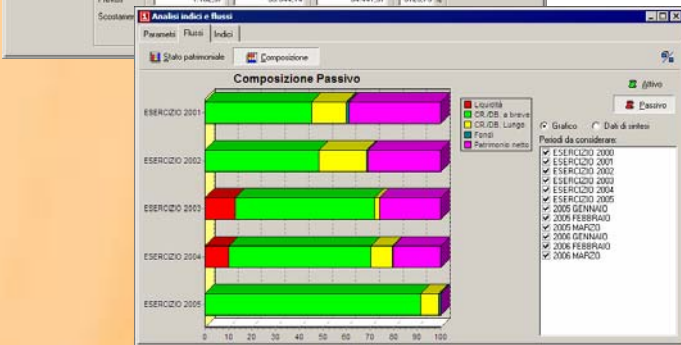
Analisi indici e flussi

Parametri | Flussi | Indici

Stato patrimoniale | Composizione

Composizione Passivo

ESERCIZIO 2001
ESERCIZIO 2002
ESERCIZIO 2003
ESERCIZIO 2004
ESERCIZIO 2005

0 10 20 30 40 50 60 70 80 90 100

Liquidità
CR./DB. a breve
CR./DB. Lungo
Fondi
Patrimonio netto

Attivo
Passivo

Grafico
Dati di sintesi

Periodi da considerare:
ESERCIZIO 2000
ESERCIZIO 2001
ESERCIZIO 2002
ESERCIZIO 2003
ESERCIZIO 2004
ESERCIZIO 2005
2005 GENNAIO
2005 FEBBRAIO
2005 MARZO
2006 GENNAIO
2006 FEBBRAIO
2006 MARZO

Scostamen